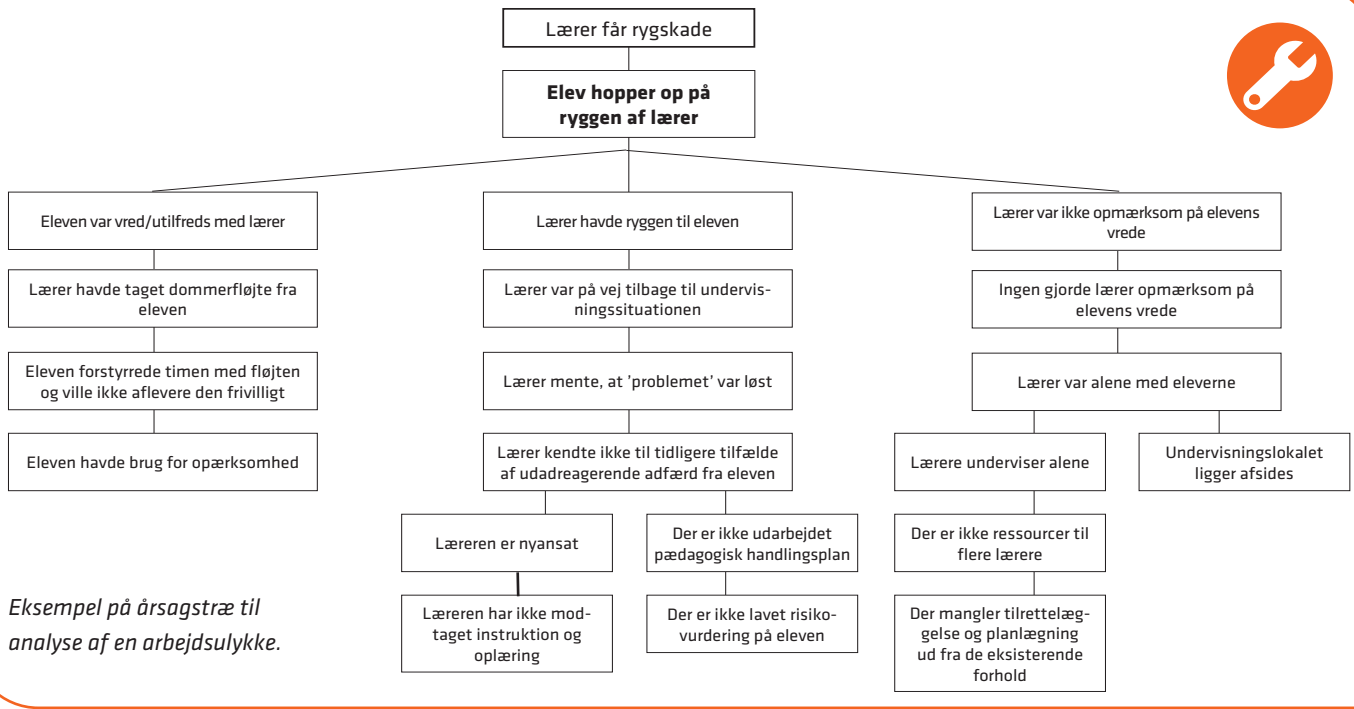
Lærer får rygskade

**Elev hopper op på ryggen af lærer**

Eleven var vred/utilfreds med lærer

Lærer havde taget dommerfløjte fra eleven

Eleven forstyrrede timen med fløjten og ville ikke aflevere den frivilligt

Eleven havde brug for opærksomhed

Lærer havde ryggen til eleven

Lærer var på vej tilbage til undervisningssituationen

Lærer mente, at 'problemet' var løst

Lærer kendte ikke til tidligere tilfælde af udadreagerende adfærd fra eleven

Læreren er nyansat

Læreren har ikke modtaget instruktion og oplæring

Der er ikke udarbejdet pædagogisk handlingsplan

Der er ikke lavet risikovurdering på eleven

Lærer var ikke opmærksom på elevens vrede

Ingen gjorde lærer opmærksom på elevens vrede

Lærer var alene med eleverne

Lærere underviser alene

Der er ikke ressourcer til flere lærere

Der mangler tilrettelæggelse og planlægning ud fra de eksisterende forhold

Undervisningslokalet ligger afsides

Eksempel på årsagstræ til analyse af en arbejdsulykke.